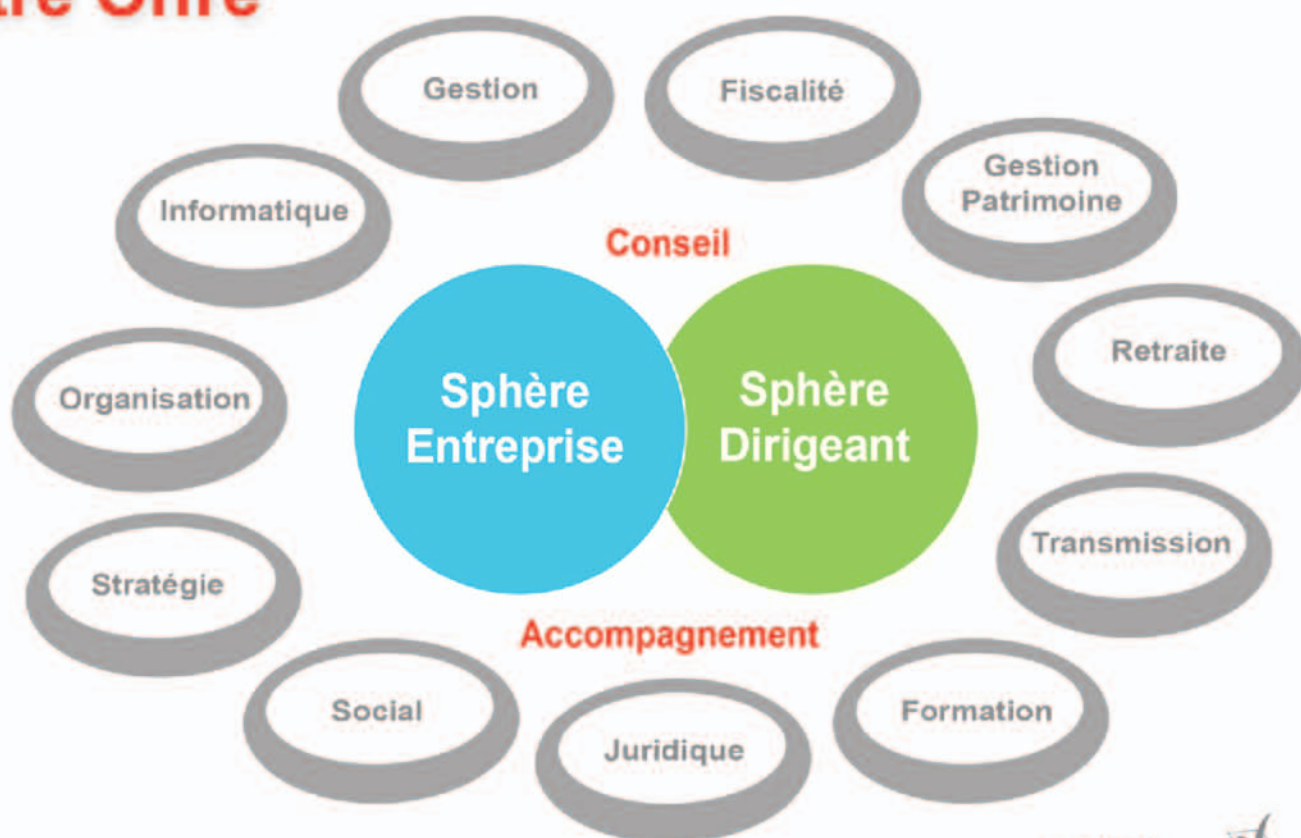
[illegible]tre Offre

Gestion

Fiscalité

Informatique

Gestion Patrimoine

Conseil

Organisation

Sphère Entreprise

Sphère Dirigeant

Retraite

Transmission

Stratégie

Accompagnement

Social

Formation

Juridique